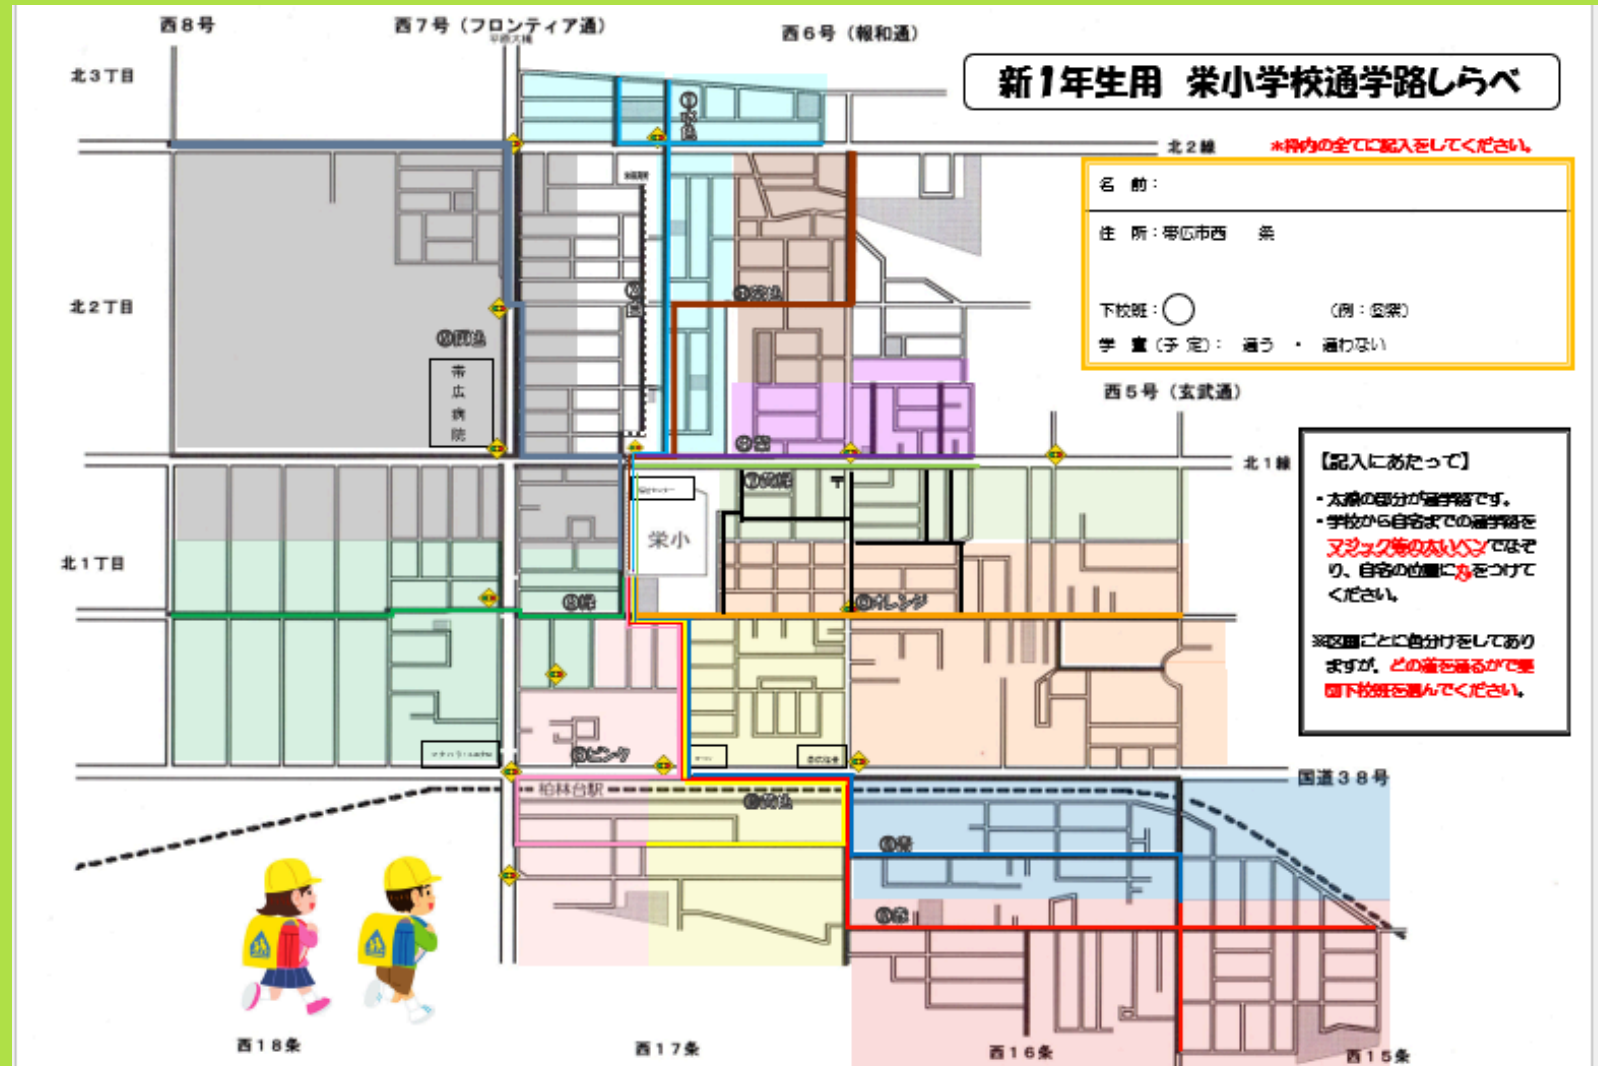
西８号

西７号（フロンティア通）

西６号（報和通）

新１年生用　栄小学校通学路しらべ

北３丁目

北２線

＊枠内の全てに記入をしてください。

名　前：

住　所：帯広市西　　条

下校班：〇　　　　（例：①栄）

学　童（予 定）：　通う　・　通わない

西５号（玄武通）

北２丁目

帯広病院

北１線

【記入にあたって】

・太線の部分が通学路です。
・学校から自宅までの通学路をマジック等の太いペンでなぞり、自宅の位置に〇をつけてください。

※区画ごとに色分けをしてありますが、どの道を通るかで登園下校班を選んでください。

北１丁目

栄小

⑤オレンジ

⑦ピンク

柏林台駅

国道３８号

西１８条

西１７条

西１６条

西１５条